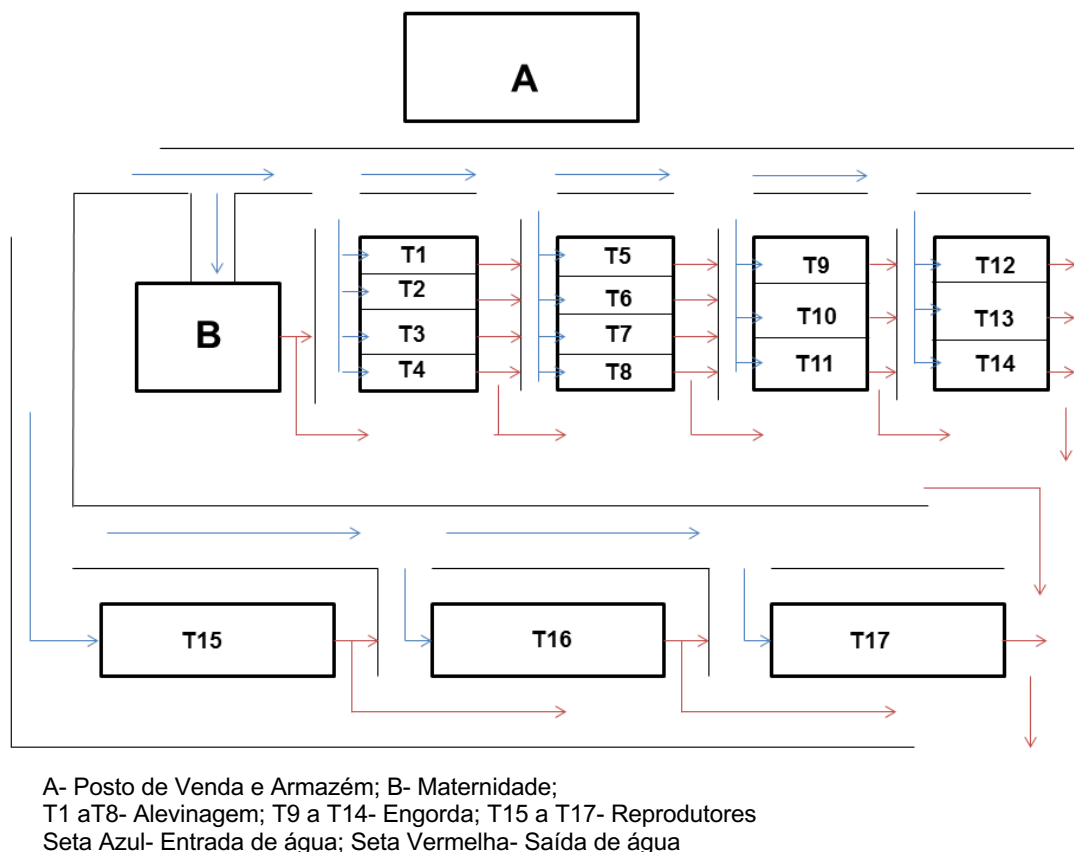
A

B

T1
T2
T3
T4

T5
T6
T7
T8

T9
T10
T11

T12
T13
T14

T15

T16

T17

A- Posto de Venda e Armazém; B- Maternidade;
T1 aT8- Alevinagem; T9 a T14- Engorda; T15 a T17- Reprodutores
Seta Azul- Entrada de água; Seta Vermelha- Saída de água